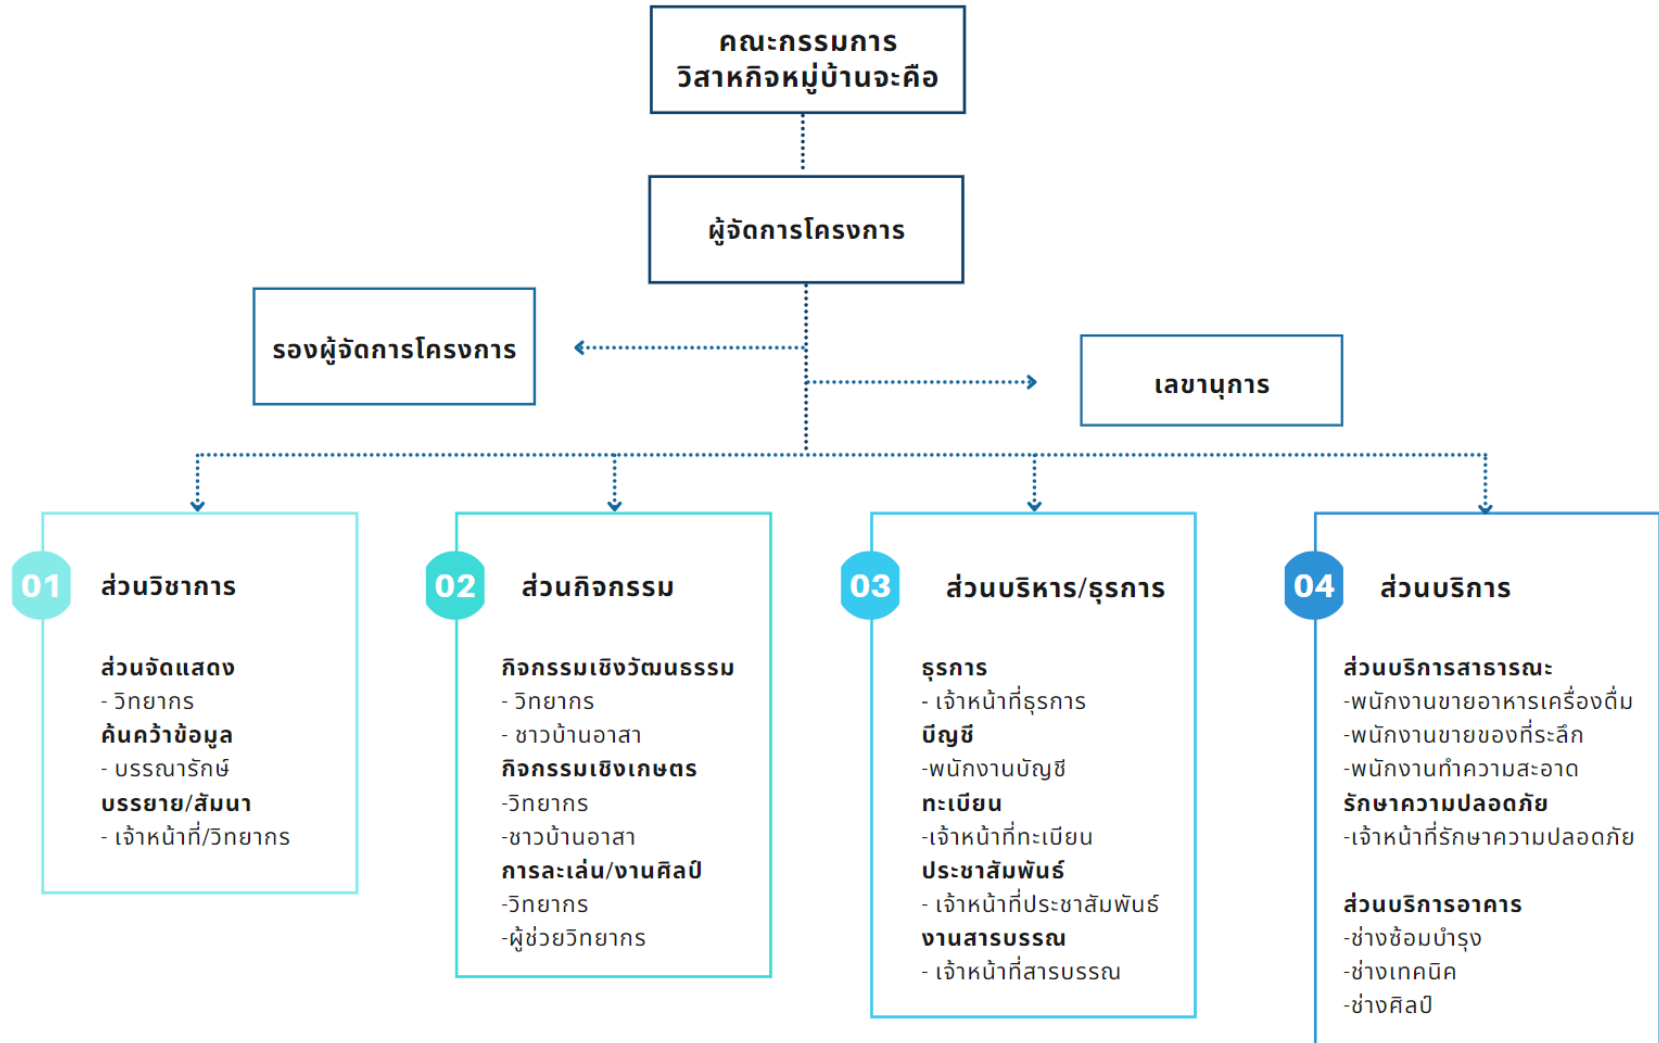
คณะกรรมการ
วิสาหกิจหมู่บ้านจะคือ

ผู้จัดการโครงการ

รองผู้จัดการโครงการ

เลขานุการ

01 ส่วนวิชาการ

ส่วนจัดแสดง
- วิทยากร
ค้นคว้าข้อมูล
- บรรณารักษ์
บรรยาย/สัมนา
- เจ้าหน้าที่/วิทยากร

02 ส่วนกิจกรรม

กิจกรรมเชิงวัฒนธรรม
- วิทยากร
- ชาวบ้านอาสา
กิจกรรมเชิงเกษตร
-วิทยากร
-ชาวบ้านอาสา
การละเล่น/งานศิลป์
-วิทยากร
-ผู้ช่วยวิทยากร

03 ส่วนบริหาร/ธุรการ

ธุรการ
- เจ้าหน้าที่ธุรการ
บัญชี
-พนักงานบัญชี
ทะเบียน
-เจ้าหน้าที่ทะเบียน
ประชาสัมพันธ์
- เจ้าหน้าที่ประชาสัมพันธ์
งานสารบรรณ
- เจ้าหน้าที่สารบรรณ

04 ส่วนบริการ

ส่วนบริการสาธารณะ
-พนักงานขายอาหารเครื่องดื่ม
-พนักงานขายของที่ระลึก
-พนักงานทำความสะอาด
รักษาความปลอดภัย
-เจ้าหน้าที่รักษาความปลอดภัย

ส่วนบริการอาคาร
-ช่างซ้อมบำรุง
-ช่างเทคนิค
-ช่างศิลป์